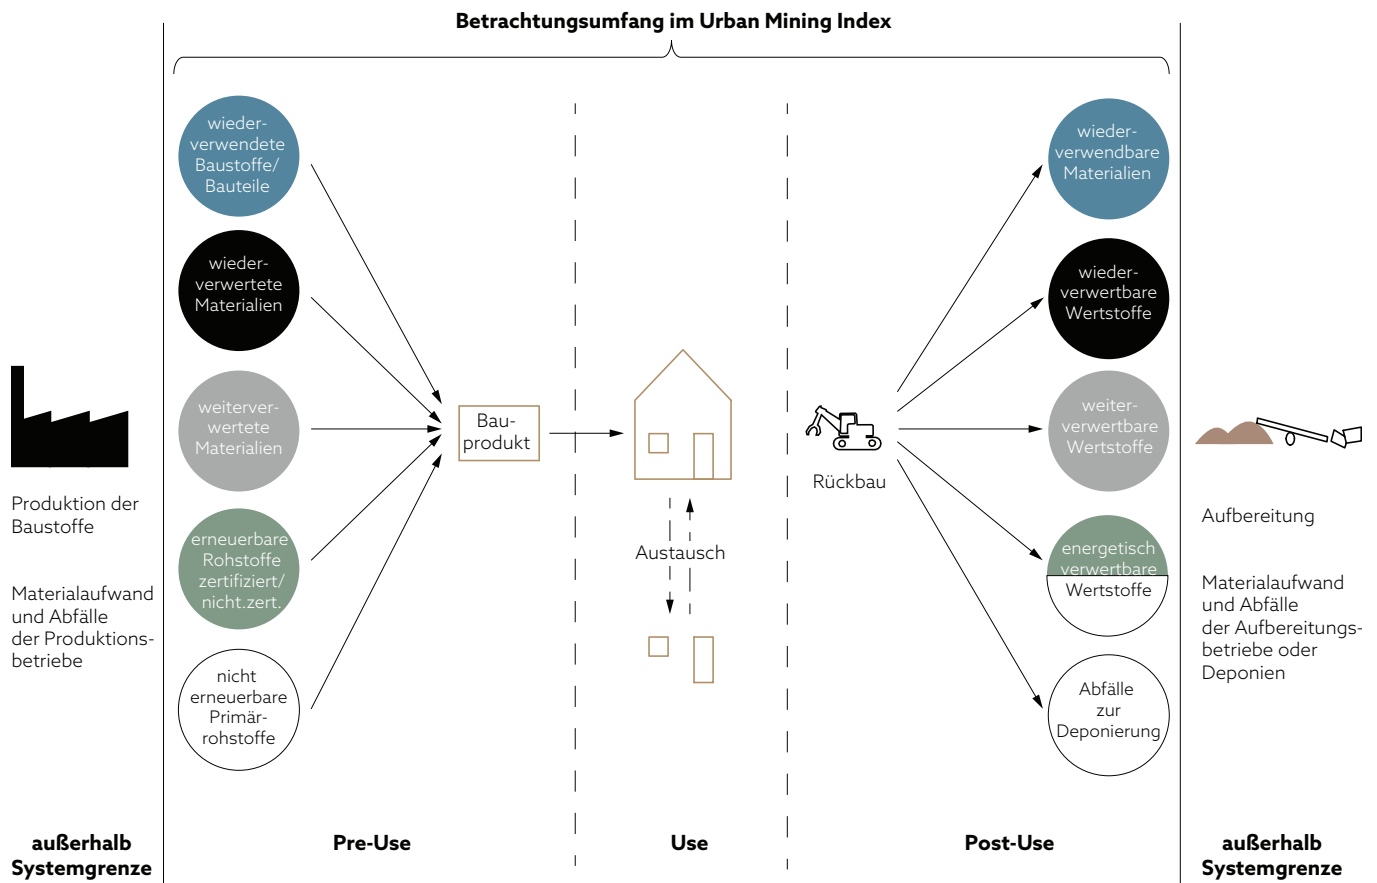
Betrachtungsumfang im Urban Mining Index

Produktion der Baustoffe

Materialaufwand und Abfälle der Produktionsbetriebe

außerhalb Systemgrenze

wiederverwendete Baustoffe/ Bauteile

wiederverwertete Materialien

weiterverwertete Materialien

erneuerbare Rohstoffe zertifiziert/ nicht.zert.

nicht erneuerbare Primärrohstoffe

Bauprodukt

Pre-Use

Austausch

Use

Rückbau

wiederverwendbare Materialien

wiederverwertbare Wertstoffe

weiterverwertbare Wertstoffe

energetisch verwertbare Wertstoffe

Abfälle zur Deponierung

Post-Use

Aufbereitung

Materialaufwand und Abfälle der Aufbereitungsbetriebe oder Deponien

außerhalb Systemgrenze